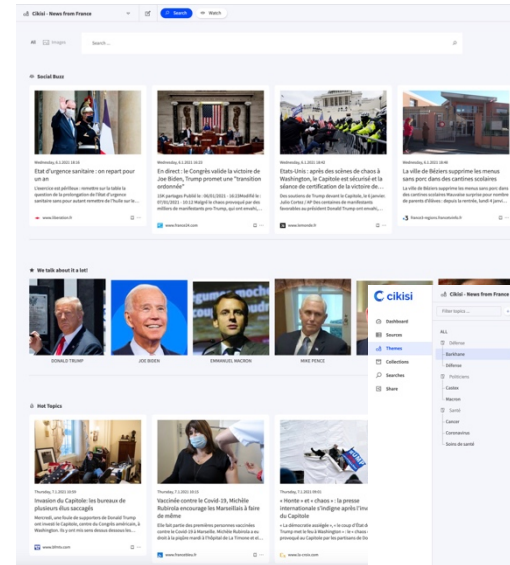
Cikisi - News from France

Search Watch

All Images

Search ...

Social Buzz

Wednesday, 6.1.2021 18:16

Etat d'urgence sanitaire : on repart pour un an

L'exercice est périlleux : remettre sur la table la question de la prolongation de l'état d'urgence sanitaire sans pour autant remettre de l'huile sur le...

www.liberation.fr

Wednesday, 6.1.2021 16:22

En direct : le Congrès valide la victoire de Joe Biden, Trump promet une "transition ordonnée"

155 partages Publié le : 06/01/2021 - 16:23Modifié le : 07/01/2021 - 10:12 Malgré le chaos provoqué par des militants pro-Trump, qui ont envahi...

www.france24.com

Wednesday, 6.1.2021 16:05

Etats-Unis : après des scènes de chaos à Washington, le Capitole est sécurisé et la séance de certification de la victoire de...

Des soutiens de Trump devant le Capitole, le 6 janvier. Julio Cortez / AP Des centaines de manifestants favorables au président Donald Trump ont envahi...

www.lemonde.fr

Wednesday, 6.1.2021 16:05

La ville de Béziers supprime les menus sans porc dans des cantines scolaires

La ville de Béziers supprime les menus sans porc dans des cantines scolaires Mauvaise surprise pour nombre de parents d'élèves : depuis la rentrée, lundi 4 janv...

france3-regions.francetvinfo.fr

We talk about it a lot!

DONALD TRUMP

JOE BIDEN

EMMANUEL MACRON

MIKE PENCE

cikisi

Dashboard

Sources

Themes

Collections

Searches

Share

Cikisi - News from France

Filter topics ...

ALL

Défense

Barkhane

Défense

Politicians

Castex

Macron

Santé

Cancer

Coronavirus

Soins de santé

Hot Topics

Thursday, 7.1.2021 08:05

Invasion du Capitole: les bureaux de plusieurs élus saccagés

Mercredi, une foule de supporters de Donald Trump ont investi le Capitole, centre du Congrès américain, à Washington. Ils y ont sans douze détruit les...

www.bfmtv.com

Thursday, 7.1.2021 10:15

Vaccinée contre le Covid-19, Michèle Rubirola encourage les Marseillais à faire de même

Elle fait partie des premières personnes vaccinées contre le Covid-19 à Marseille. Michèle Rubirola a reçu ce jeudi à la piqûre mardi à l'hôpital de La Timone et el...

www.francebleu.fr

Thursday, 7.1.2021 08:05

« Honte » et « chaos » : la presse internationale s'indigne après l'invasion du Capitole

« La démocratie assiégée », « le coup d'Etat de Trump » met le feu à Washington » : la presse internationale s'indigne de l'invasion provoquée au Capitole par les partisans de Donal...

www.la-croix.com